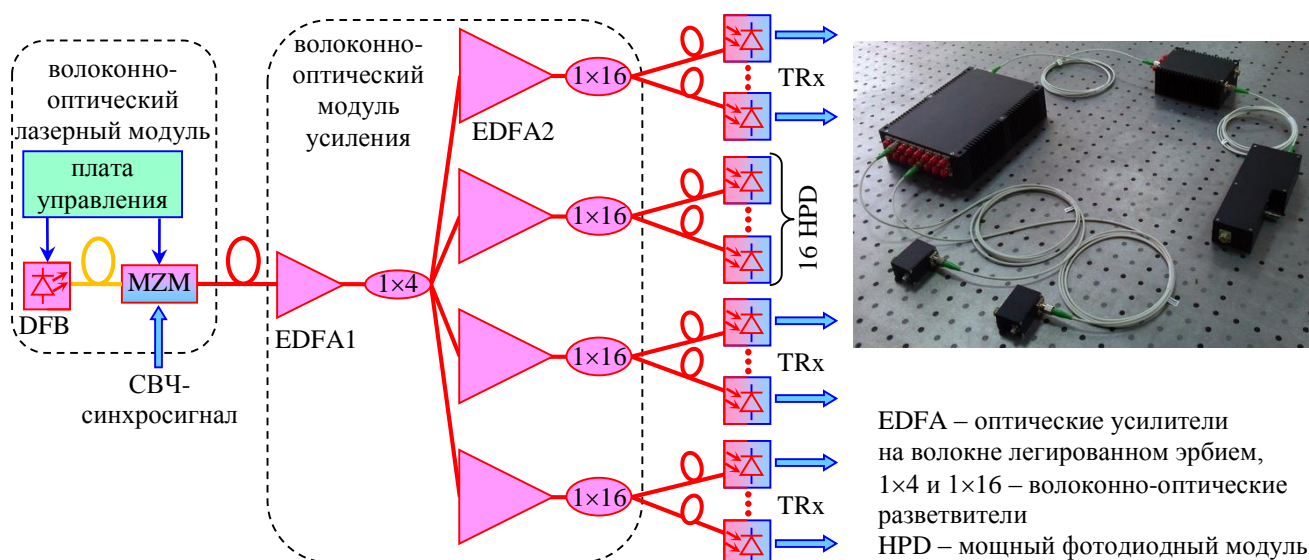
волоконно-оптический лазерный модуль

плата управления

DFB

MZM

СВЧ-синхросигнал

волоконно-оптический модуль усиления

EDFA1

$1\times4$

EDFA2

$1\times16$

$1\times16$

$1\times16$

$1\times16$

TRx

16 HPD

TRx

TRx

EDFA – оптические усилители на волокне легированном эрбием, $1\times4$ и $1\times16$ – волоконно-оптические разветвители
HPD – мощный фотодиодный модуль